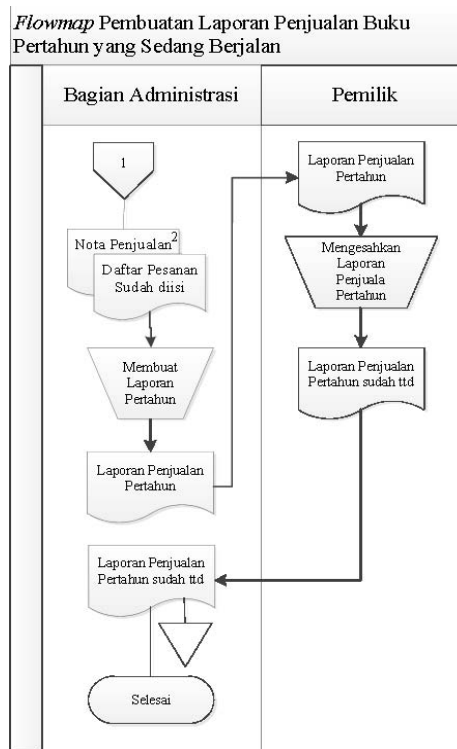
*Flowmap* Pembuatan Laporan Penjualan Buku Pertahun yang Sedang Berjalan

| Bagian Administrasi | Pemilik |
|---|---|

1

Nota Penjualan 2

Daftar Pesanan Sudah diisi

Membuat Laporan Pertahun

Laporan Penjualan Pertahun

Laporan Penjualan Pertahun

Mengesahkan Laporan Penjuala Pertahun

Laporan Penjualan Pertahun sudah ttd

Laporan Penjualan Pertahun sudah ttd

Selesai